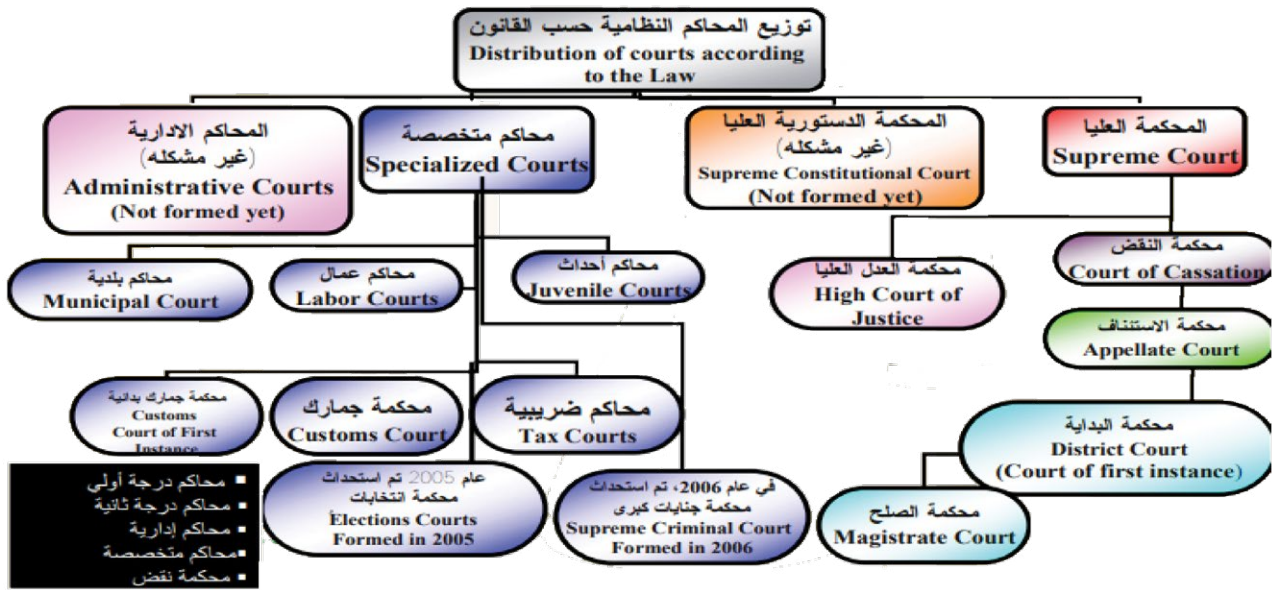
توزيع المحاكم النظامية حسب القانون
Distribution of courts according to the Law

المحاكم الادارية
(غير مشكله)
Administrative Courts
(Not formed yet)

محاكم متخصصة
Specialized Courts

المحكمة الدستورية العليا
(غير مشكله)
Supreme Constitutional Court
(Not formed yet)

المحكمة العليا
Supreme Court

محاكم بلدية
Municipal Court

محاكم عمال
Labor Courts

محاكم أحداث
Juvenile Courts

محكمة العدل العليا
High Court of Justice

محكمة النقض
Court of Cassation

محكمة الاستئناف
Appellate Court

محكمة جمارك بدائية
Customs Court of First Instance

محكمة جمارك
Customs Court

محاكم ضريبية
Tax Courts

محكمة البداية
District Court
(Court of first instance)

عام 2005 تم استحداث محكمة انتخابات
Elections Courts Formed in 2005

في عام 2006، تم استحداث محكمة جنايات كبرى
Supreme Criminal Court Formed in 2006

محكمة الصلح
Magistrate Court

▪ محاكم درجة أولي
▪ محاكم درجة ثانية
▪ محاكم إدارية
▪ محاكم متخصصة
▪ محكمة نقض